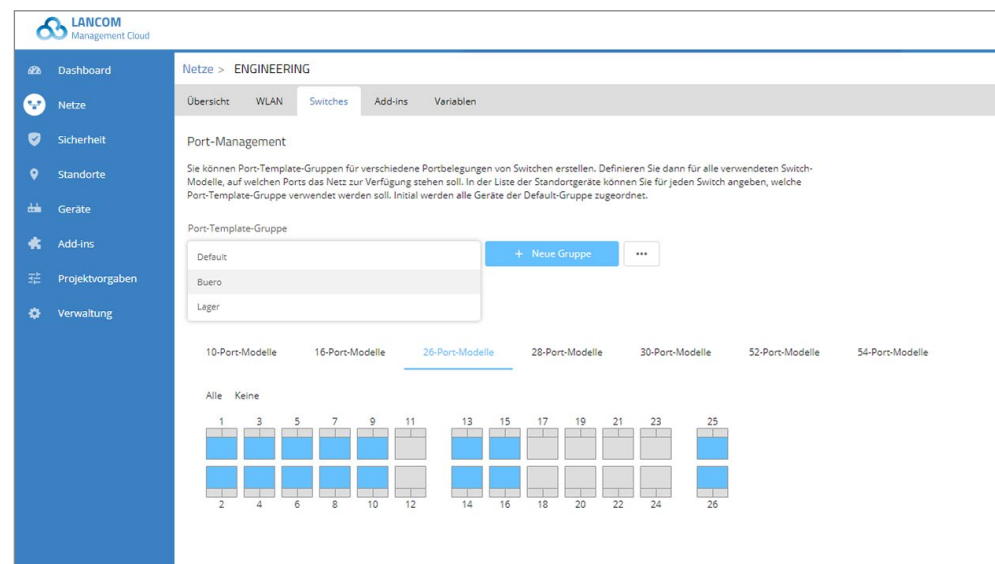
LANCOM
Management Cloud

Dashboard
Netze
Sicherheit
Standorte
Geräte
Add-ins
Projektvorgaben
Verwaltung

Netze > ENGINEERING

Übersicht WLAN Switches Add-ins Variablen

Port-Management

Sie können Port-Template-Gruppen für verschiedene Portbelegungen von Switchen erstellen. Definieren Sie dann für alle verwendeten Switch-Modelle, auf welchen Ports das Netz zur Verfügung stehen soll. In der Liste der Standortgeräte können Sie für jeden Switch angeben, welche Port-Template-Gruppe verwendet werden soll. Initial werden alle Geräte der Default-Gruppe zugeordnet.

Port-Template-Gruppe

Default
Buero
Lager

+ Neue Gruppe
•••

10-Port-Modelle 16-Port-Modelle 26-Port-Modelle 28-Port-Modelle 30-Port-Modelle 52-Port-Modelle 54-Port-Modelle

Alle Keine

1 3 5 7 9 11 13 15 17 19 21 23 25
2 4 6 8 10 12 14 16 18 20 22 24 26